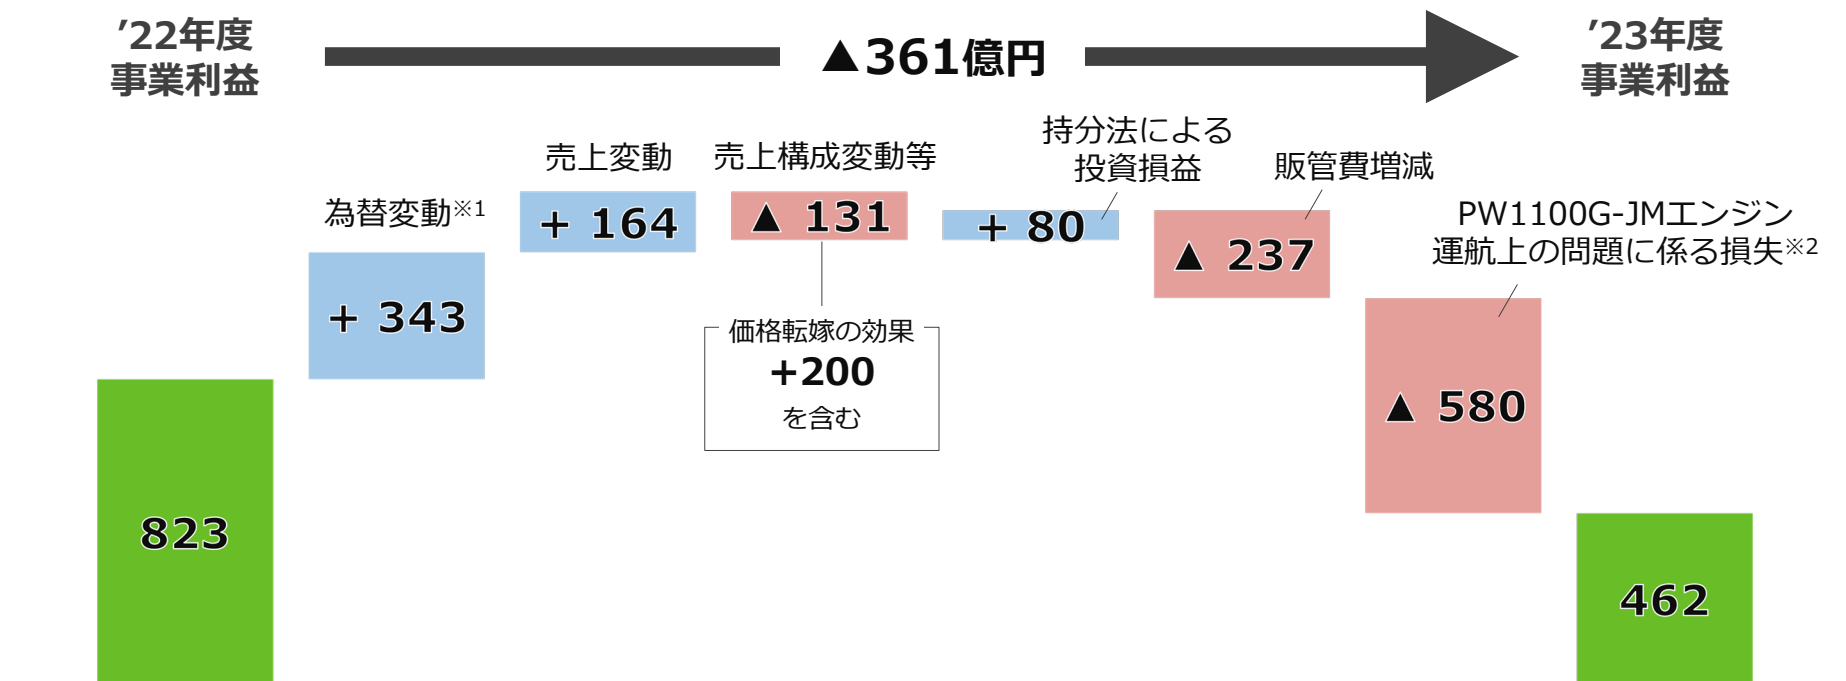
'22年度
事業利益

▲361億円

'23年度
事業利益

為替変動※1
+ 343

売上変動
+ 164

売上構成変動等
▲ 131

価格転嫁の効果
+200
を含む

持分法による
投資損益
+ 80

販管費増減
▲ 237

PW1100G-JMエンジン
運航上の問題に係る損失※2
▲ 580

823

462